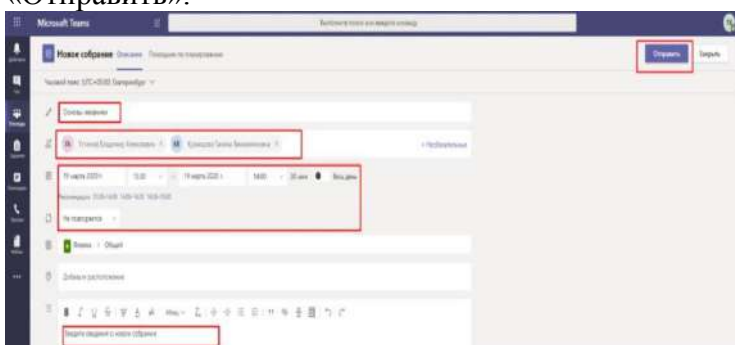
«Отправить».

Microsoft Teams

Выполните поиск или введите команду

Новое собрание Описание Помощник по планированию

Отправить Закрыть

Часовой пояс: (UTC+05:00) Екатеринбург

Основы медицины

+ Необязательные

19 марта 2020 г. 13:30 → 19 марта 2020 г. 14:00 30 мин Весь день

Не повторяется

Вложения > Общий

Добавьте расположение

Введите сведения о новом собрании